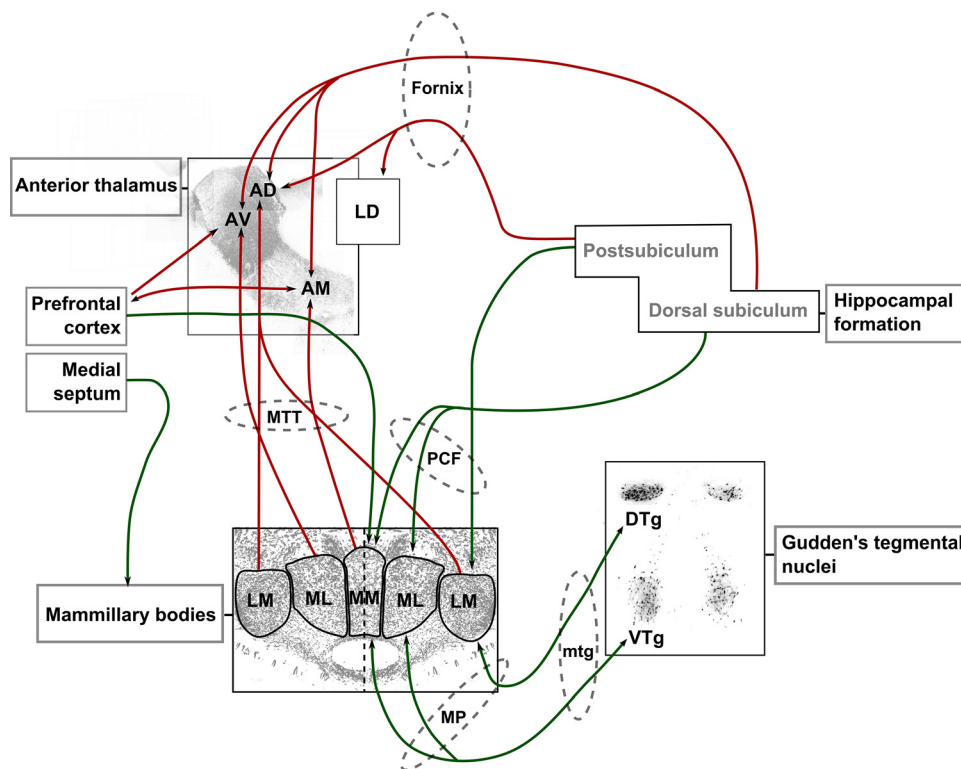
Fornix

Anterior thalamus

AD

AV

LD

AM

Prefrontal cortex

Postsubiculum

Dorsal subiculum

Hippocampal formation

Medial septum

MTT

PCF

DTg

Gudden's tegmental nuclei

Mammillary bodies

LM

ML

MM

ML

LM

mtg

VTg

MP